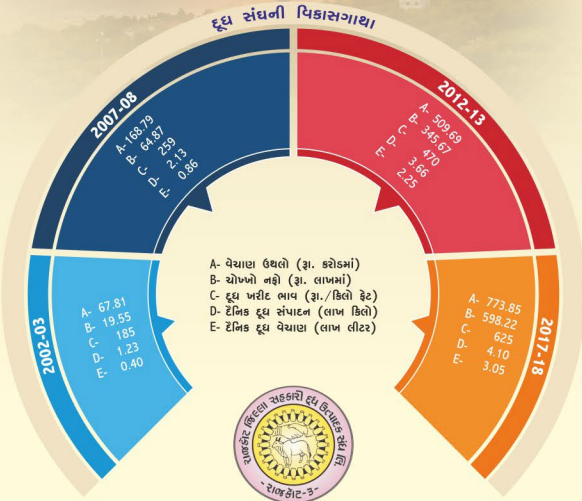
દૂધ સંઘની વિકાસગાથા

2007-08
A- 168.79
B- 64.87
C- 259
D- 2.13
E- 0.86

2012-13
A- 509.69
B- 345.67
C- 470
D- 3.66
E- 2.25

2002-03
A- 67.81
B- 19.55
C- 185
D- 1.23
E- 0.40

A- વેચાણ ઉથલો (રૂા. કરોડમાં)
B- ચોખ્ખો નફો (રૂા. લાખમાં)
C- દૂધ ખરીદ ભાવ (રૂા./કિલો ફેટ)
D- દૈનિક દૂધ સંપાદન (લાખ કિલો)
E- દૈનિક દૂધ વેચાણ (લાખ લીટર)

2017-18
A- 773.85
B- 598.22
C- 625
D- 4.10
E- 3.05

રાજકોટ જિલ્લા સહકારી દૂધ ઉત્પાદક સંઘ લિ.
- રાજકોટ-૩ -